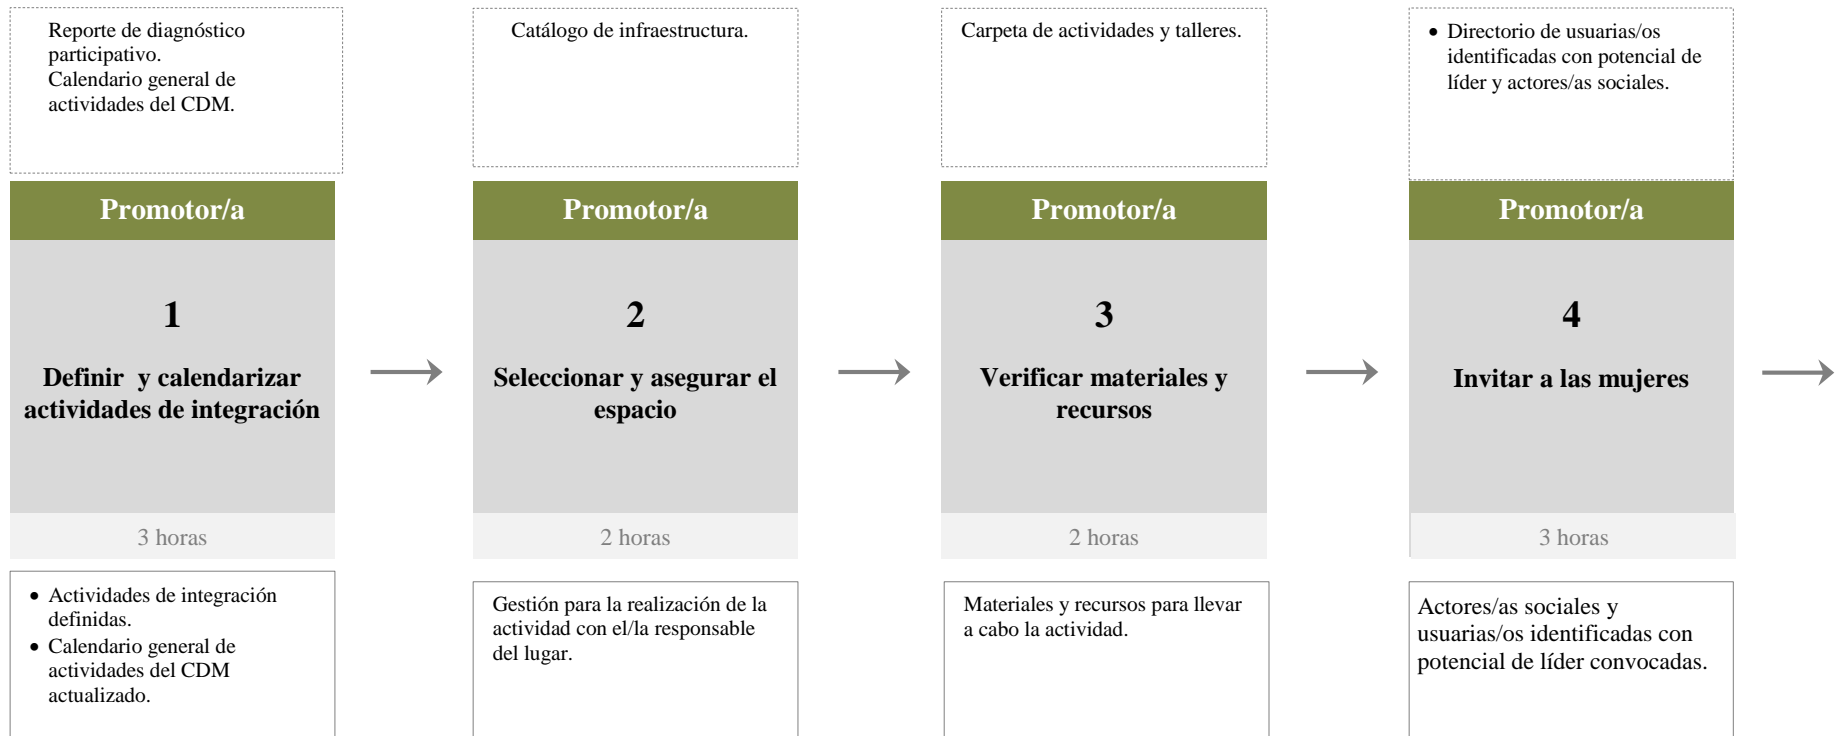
Reporte de diagnóstico participativo.
Calendario general de actividades del CDM.

Promotor/a

1

Definir y calendarizar actividades de integración

3 horas

- Actividades de integración definidas.
- Calendario general de actividades del CDM actualizado.

Catálogo de infraestructura.

Promotor/a

2

Seleccionar y asegurar el espacio

2 horas

Gestión para la realización de la actividad con el/la responsable del lugar.

Carpeta de actividades y talleres.

Promotor/a

3

Verificar materiales y recursos

2 horas

Materiales y recursos para llevar a cabo la actividad.

- Directorio de usuarias/os identificadas con potencial de líder y actores/as sociales.

Promotor/a

4

Invitar a las mujeres

3 horas

Actores/as sociales y usuarias/os identificadas con potencial de líder convocadas.